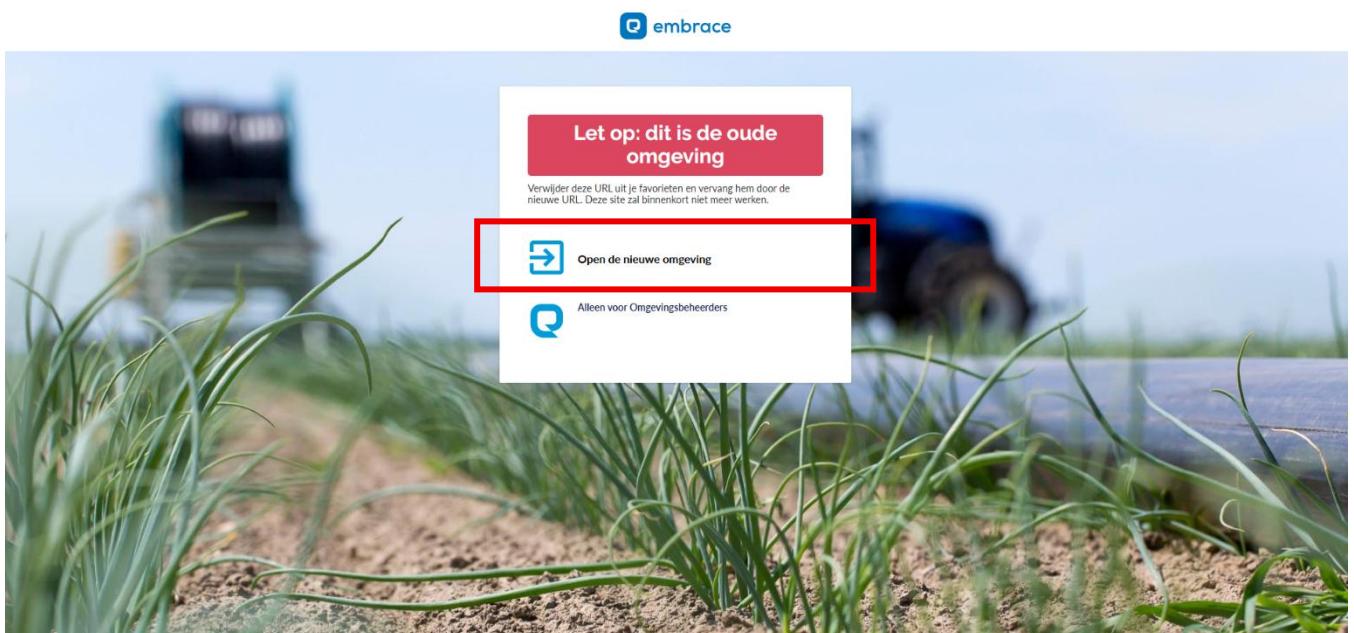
embrace

Let op: dit is de oude omgeving

Verwijder deze URL uit je favorieten en vervang hem door de nieuwe URL. Deze site zal binnenkort niet meer werken.

Open de nieuwe omgeving

Alleen voor Omgevingsbeheerders